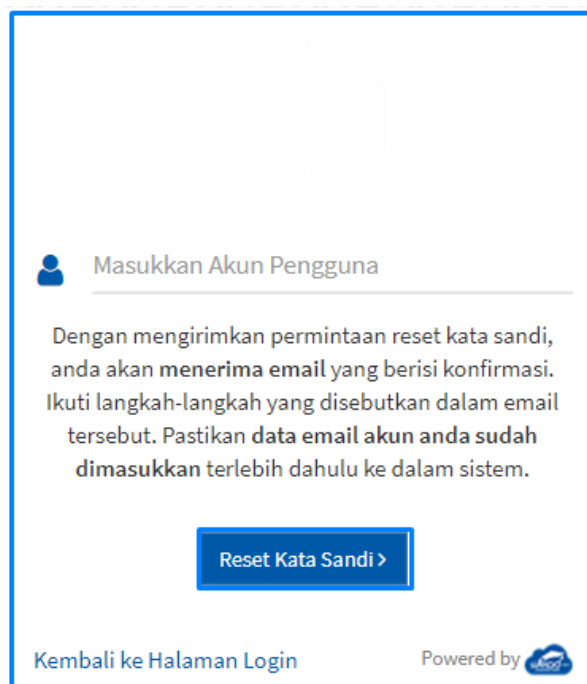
Masukkan Akun Pengguna

Dengan mengirimkan permintaan reset kata sandi, anda akan **menerima email** yang berisi konfirmasi. Ikuti langkah-langkah yang disebutkan dalam email tersebut. Pastikan **data email akun anda sudah dimasukkan** terlebih dahulu ke dalam sistem.

Reset Kata Sandi ›

Kembali ke Halaman Login

Powered by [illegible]